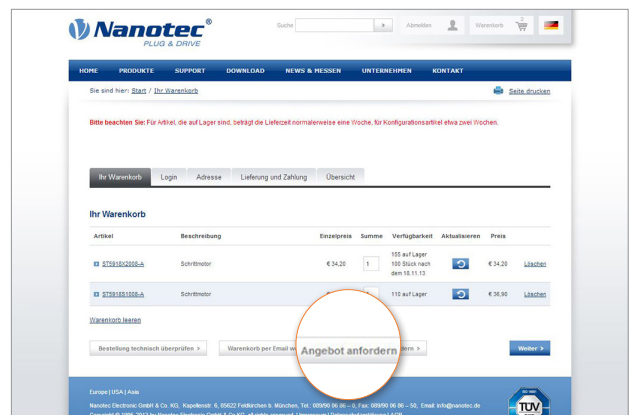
Nanotec®
PLUG & DRIVE

Suche >
Abmelden
Warenkorb

HOME PRODUKTE SUPPORT DOWNLOAD NEWS & MESSEN UNTERNEHMEN KONTAKT

Sie sind hier: Start / Ihr Warenkorb
Seite drucken

Bitte beachten Sie: Für Artikel, die auf Lager sind, beträgt die Lieferzeit normalerweise eine Woche, für Konfigurationsartikel etwa zwei Wochen.

Ihr Warenkorb Login Adresse Lieferung und Zahlung Übersicht

Ihr Warenkorb

| Artikel | Beschreibung | Einzelpreis | Summe | Verfügbarkeit | Aktualisieren | Preis | |
|---|---|---|---|---|---|---|---|
| ST5918X2008-A | Schrittmotor | € 34,20 | 1 | 155 auf Lager 100 Stück nach dem 18.11.13 | | € 34,20 | Löschen |
| ST5918S1008-A | Schrittmotor | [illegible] | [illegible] | 110 auf Lager | | € 36,90 | Löschen |

Warenkorb leeren

Bestellung technisch überprüfen > Warenkorb per Email w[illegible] Angebot anfordern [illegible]ern > Weiter >

Europe | USA | Asia
Nanotec Electronic GmbH & Co. KG, Kapellenstr. 6, 85622 Feldkirchen b. München, Tel.: 089/90 06 86 – 0, Fax: 089/90 06 86 – 50, Email: info@nanotec.de
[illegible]

TÜV